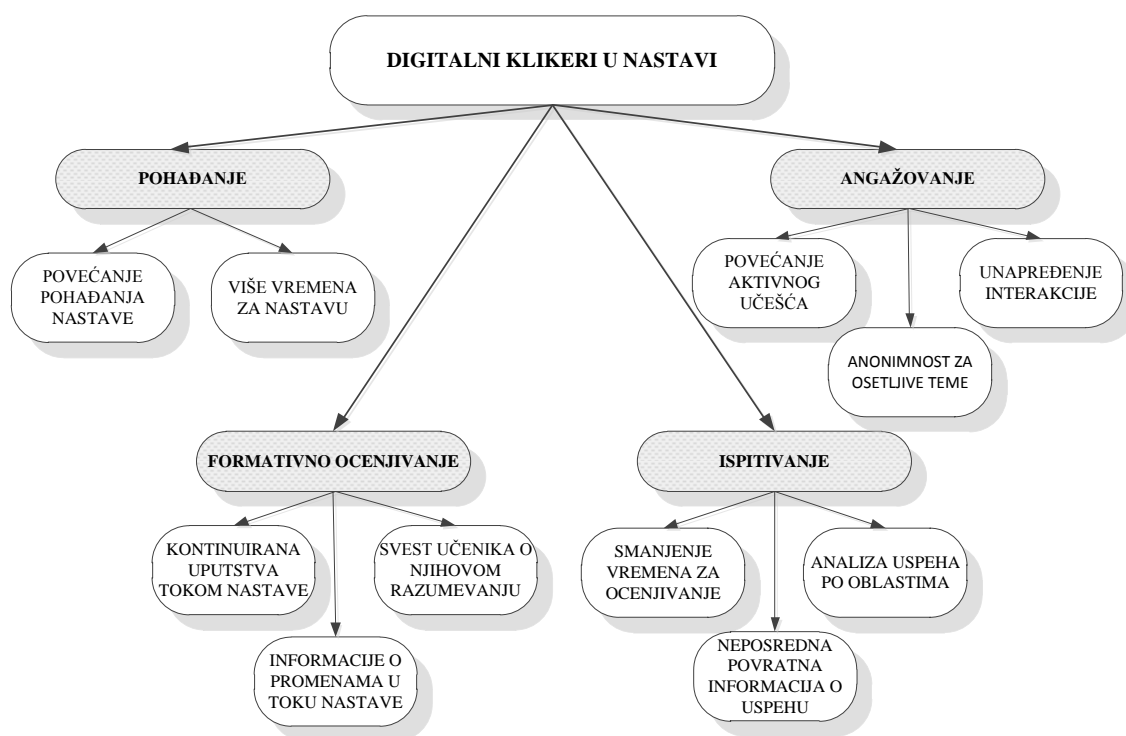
DIGITALNI KLIKERI U NASTAVI

POHAĐANJE

POVEĆANJE POHAĐANJA NASTAVE

VIŠE VREMENA ZA NASTAVU

ANGAŽOVANJE

POVEĆANJE AKTIVNOG UČEŠĆA

UNAPREĐENJE INTERAKCIJE

ANONIMNOST ZA OSETLJIVE TEME

FORMATIVNO OCENJIVANJE

KONTINUIRANA UPUTSTVA TOKOM NASTAVE

SVEST UČENIKA O NJIHOVOM RAZUMEVANJU

INFORMACIJE O PROMENAMA U TOKU NASTAVE

ISPITIVANJE

SMANJENJE VREMENA ZA OCENJIVANJE

ANALIZA USPEHA PO OBLASTIMA

NEPOSREDNA POVRATNA INFORMACIJA O USPEHU